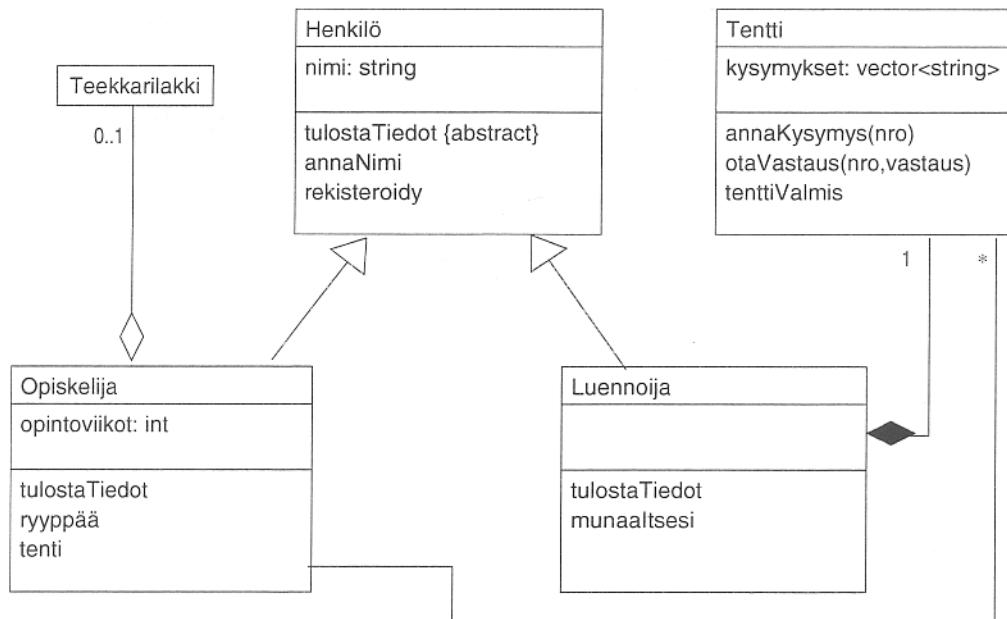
Teekkarilakki

0..1

Henkilö

nimi: string

tulostaTiedot {abstract}
annaNimi
rekisteroidy

Tentti

kysymykset: vector<string>

annaKysymys(nro)
otaVastaus(nro,vastaus)
tenttiValmis

1

*

Opiskelija

opintoviikot: int

tulostaTiedot
ryyppää
tenti

Luennoija

tulostaTiedot
munaaItsesi